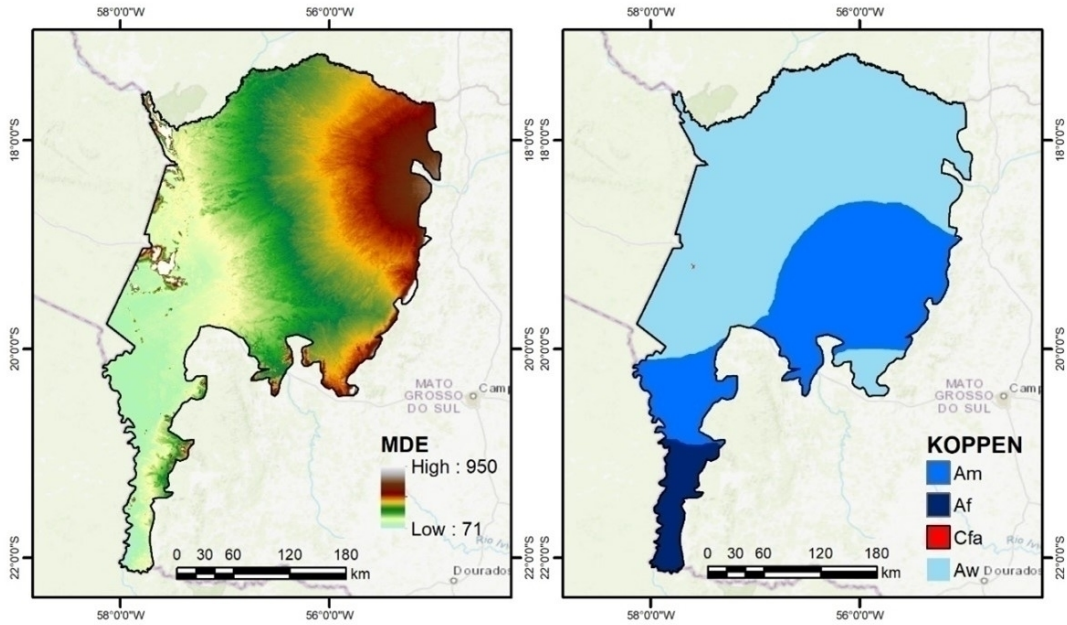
58°0'0"W
56°0'0"W
18°0'0"S
20°0'0"S
22°0'0"S
18°0'0"S
20°0'0"S
22°0'0"S
MDE
High : 950
Low : 71
MATO GROSSO DO SUL
Camp
Dourados
0 30 60 120 180
km
58°0'0"W
56°0'0"W

58°0'0"W
56°0'0"W
18°0'0"S
20°0'0"S
22°0'0"S
18°0'0"S
20°0'0"S
22°0'0"S
KOPPEN
Am
Af
Cfa
Aw
MATO GROSSO DO SUL
Camp
Dourados
0 30 60 120 180
km
58°0'0"W
56°0'0"W